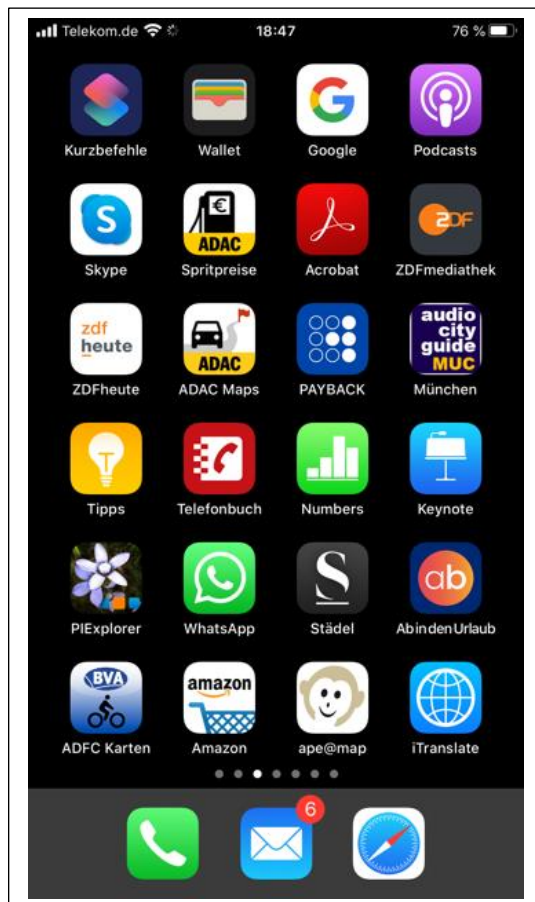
Telekom.de 18:47 76 %

Kurzbefehle
Wallet
Google
Podcasts

Skype
€ ADAC Spritpreise
Acrobat
ZDF ZDFmediathek

zdf heute ZDFheute
ADAC ADAC Maps
PAYBACK
audio city guide MUC München

Tipps
Telefonbuch
Numbers
Keynote

PIExplorer
WhatsApp
S Städel
ab AbindenUrlaub

BVA ADFC Karten
amazon Amazon
ape@map
iTranslate

6